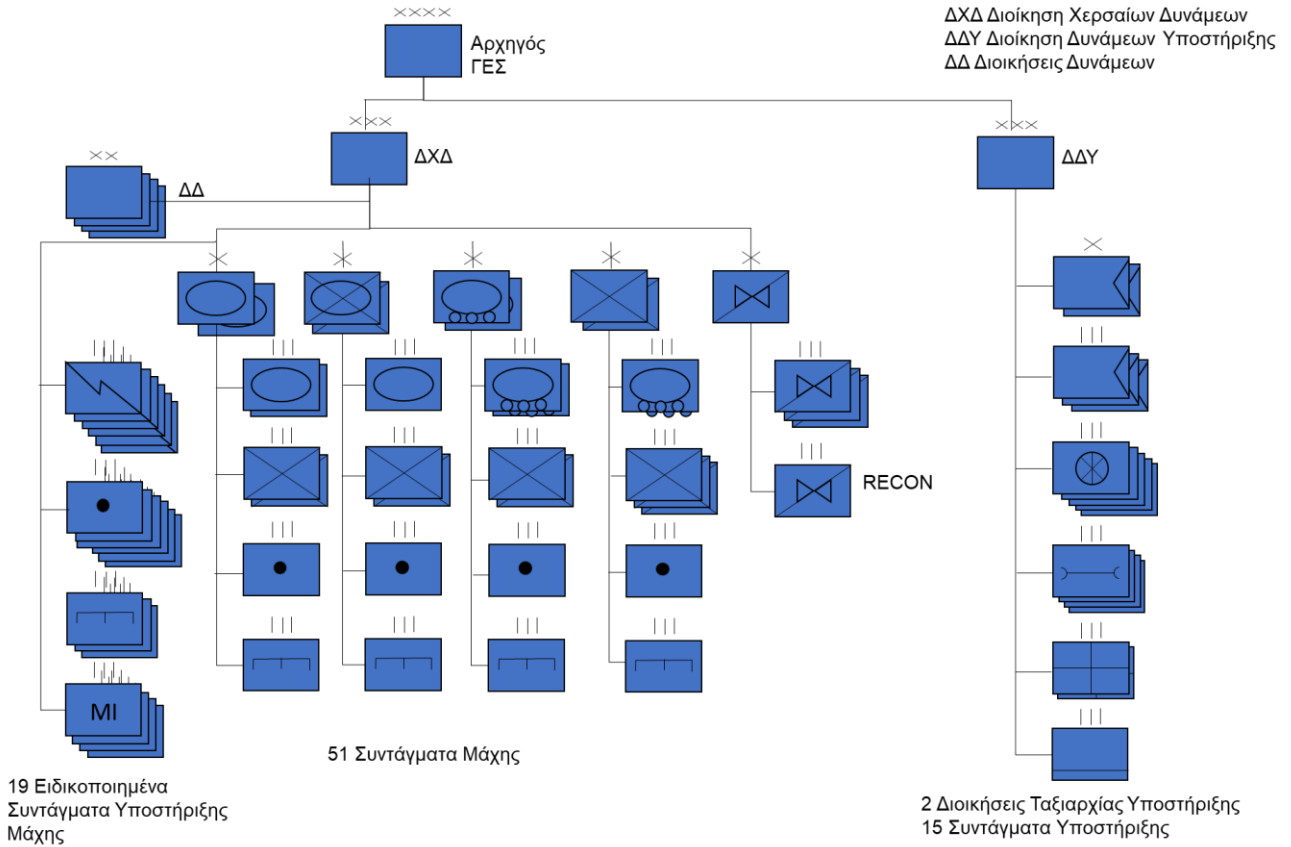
ΔΧΔ Διοίκηση Χερσαίων Δυνάμεων
ΔΔΥ Διοίκηση Δυνάμεων Υποστήριξης
ΔΔ Διοικήσεις Δυνάμεων

XXXX
Αρχηγός ΓΕΣ

XXX
ΔΧΔ

XXX
ΔΔΥ

XX
ΔΔ

X X X X X

III III III III III III III III III III III III III III III III III III III III III III III III III III III III

RECON

MI

51 Συντάγματα Μάχης

19 Ειδικοποιημένα Συντάγματα Υποστήριξης Μάχης

2 Διοικήσεις Ταξιαρχίας Υποστήριξης
15 Συντάγματα Υποστήριξης